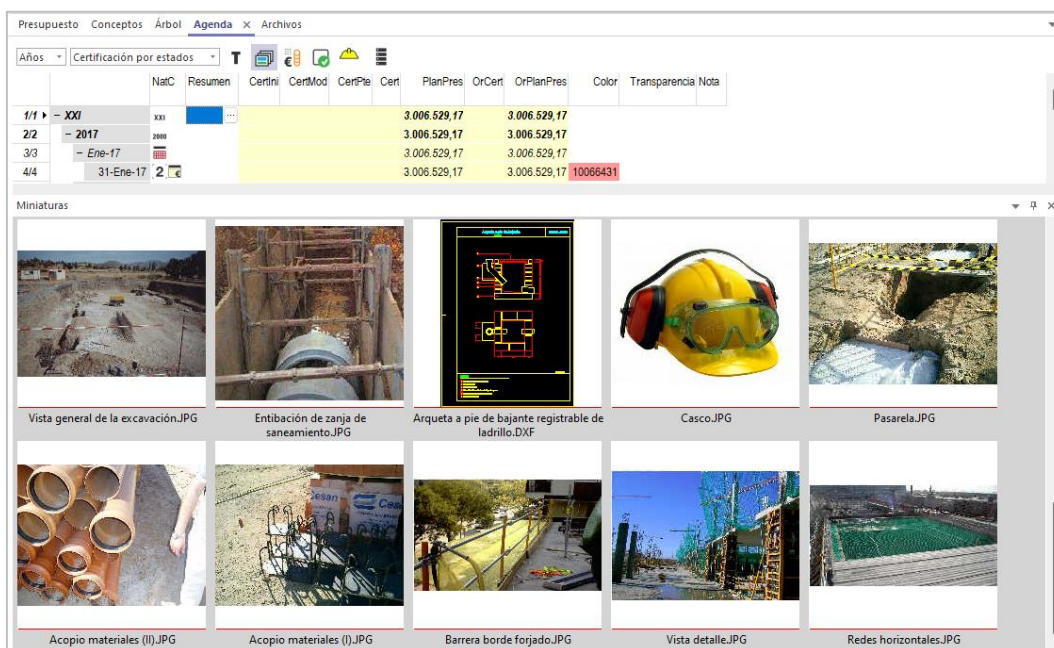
Presupuesto Conceptos Árbol Agenda × Archivos

Años Certificación por estados T

|  |  | NatC | Resumen | CertIni | CertMod | CertPte | Cert | PlanPres | OrCert | OrPlanPres | Color | Transparencia | Nota |
|---|---|---|---|---|---|---|---|---|---|---|---|---|---|
| 1/1 | − XXI | XXI |  |  |  |  |  | 3.006.529,17 |  | 3.006.529,17 |  |  |  |
| 2/2 | − 2017 | 2000 |  |  |  |  |  | 3.006.529,17 |  | 3.006.529,17 |  |  |  |
| 3/3 | − Ene-17 |  |  |  |  |  |  | 3.006.529,17 |  | 3.006.529,17 |  |  |  |
| 4/4 | 31-Ene-17 | 2 |  |  |  |  |  | 3.006.529,17 |  | 3.006.529,17 | 10066431 |  |  |

Miniaturas

Vista general de la excavación.JPG

Entibación de zanja de saneamiento.JPG

Arqueta a pie de bajante registrable de ladrillo.DXF

Casco.JPG

Pasarela.JPG

Acopio materiales (II).JPG

Acopio materiales (I).JPG

Barrera borde forjado.JPG

Vista detalle.JPG

Redes horizontales.JPG